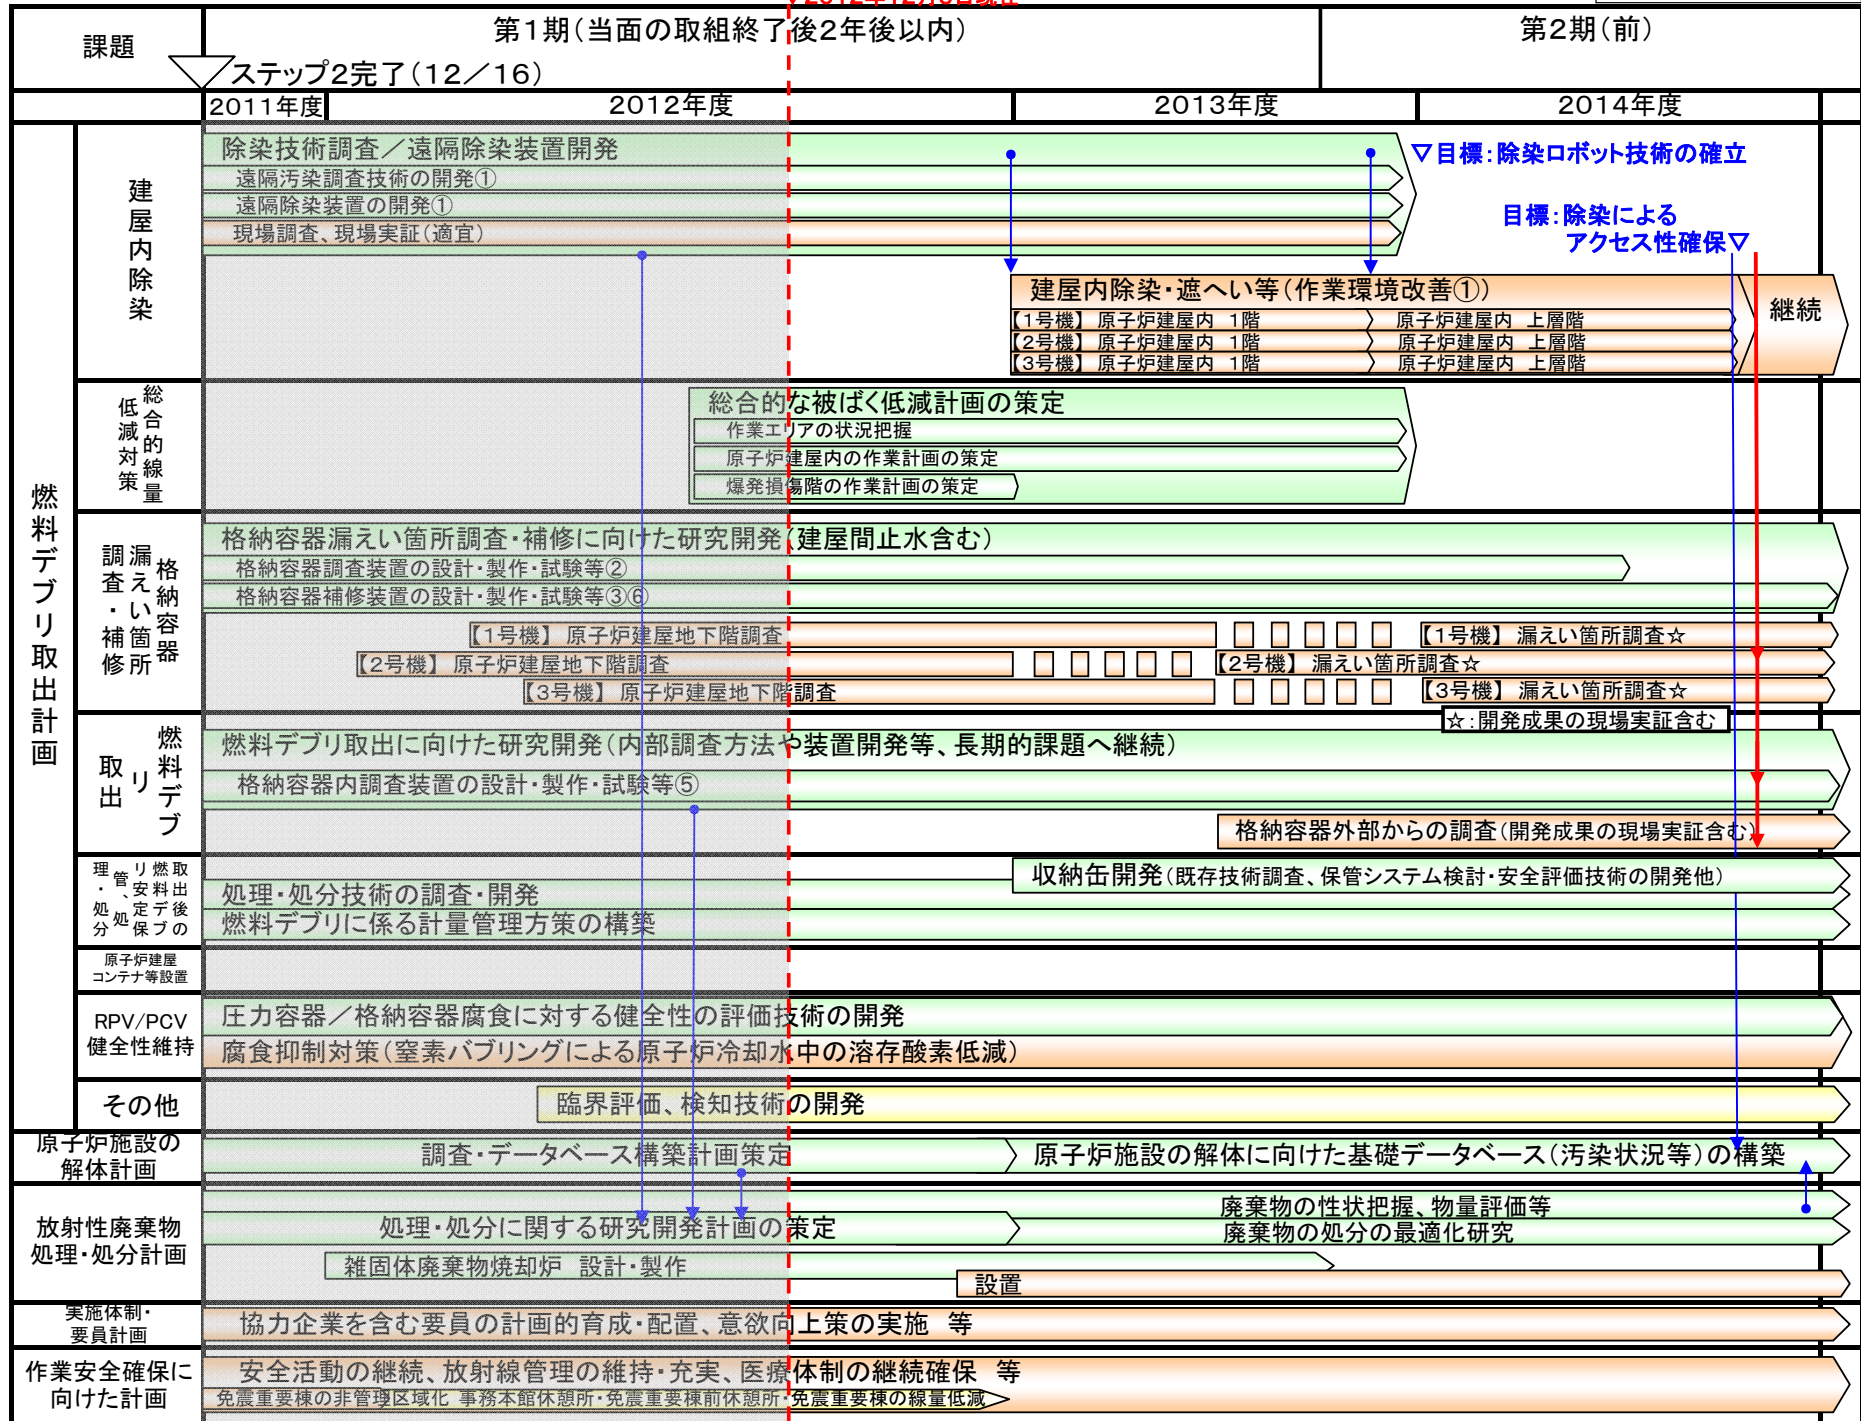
課題

第1期（当面の取組終了後2年後以内）

第2期（前）

ステップ2完了（12／16）

| 2011年度 | 2012年度 | 2013年度 | 2014年度 |
|---|---|---|---|

燃料デブリ取出計画

建屋内除染

除染技術調査／遠隔除染装置開発
遠隔汚染調査技術の開発①
遠隔除染装置の開発①
現場調査、現場実証（適宜）
▽目標：除染ロボット技術の確立
目標：除染による
アクセス性確保▽
建屋内除染・遮へい等（作業環境改善①）
【1号機】 原子炉建屋内 1階
原子炉建屋内 上層階
【2号機】 原子炉建屋内 1階
原子炉建屋内 上層階
【3号機】 原子炉建屋内 1階
原子炉建屋内 上層階
継続

総合的線量低減対策

総合的な被ばく低減計画の策定
作業エリアの状況把握
原子炉建屋内の作業計画の策定
爆発損傷階の作業計画の策定

格納容器漏えい箇所調査・補修

格納容器漏えい箇所調査・補修に向けた研究開発（建屋間止水含む）
格納容器調査装置の設計・製作・試験等②
格納容器補修装置の設計・製作・試験等③⑥
【1号機】 原子炉建屋地下階調査
【1号機】 漏えい箇所調査☆
【2号機】 原子炉建屋地下階調査
【2号機】 漏えい箇所調査☆
【3号機】 原子炉建屋地下階調査
【3号機】 漏えい箇所調査☆
☆：開発成果の現場実証含む

燃料デブリ取出

燃料デブリ取出に向けた研究開発（内部調査方法や装置開発等、長期的課題へ継続）
格納容器内調査装置の設計・製作・試験等⑤
格納容器外部からの調査（開発成果の現場実証含む）

取出後の燃料デブリ安定保管・処理・処分

処理・処分技術の調査・開発
燃料デブリに係る計量管理方策の構築
収納缶開発（既存技術調査、保管システム検討・安全評価技術の開発他）

原子炉建屋コンテナ等設置

RPV/PCV健全性維持

圧力容器／格納容器腐食に対する健全性の評価技術の開発
腐食抑制対策（窒素バブリングによる原子炉冷却水中の溶存酸素低減）

その他

臨界評価、検知技術の開発

原子炉施設の解体計画

調査・データベース構築計画策定
原子炉施設の解体に向けた基礎データベース（汚染状況等）の構築

放射性廃棄物処理・処分計画

処理・処分に関する研究開発計画の策定
廃棄物の性状把握、物量評価等
廃棄物の処分の最適化研究
雑固体廃棄物焼却炉 設計・製作
設置

実施体制・要員計画

協力企業を含む要員の計画的育成・配置、意欲向上策の実施 等

作業安全確保に向けた計画

安全活動の継続、放射線管理の維持・充実、医療体制の継続確保 等
免震重要棟の非管理区域化 事務本館休憩所・免震重要棟前休憩所・免震重要棟の線量低減